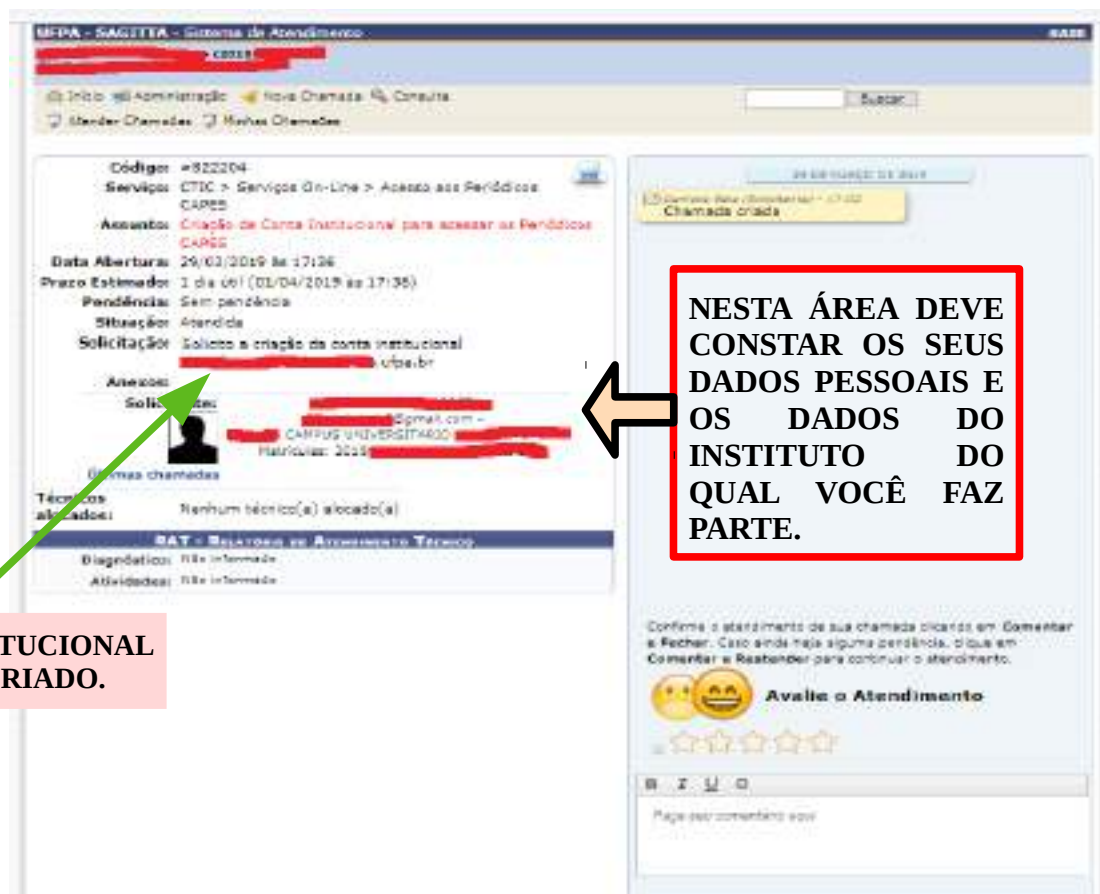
UFPA - SAGITTA - Sistema de Atendimento
SAIR
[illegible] C2019
Início Administração Nova Chamada Consulta
Buscar
Atender Chamadas Minhas Chamadas

Código: #822204
Serviço: CTIC > Serviços On-Line > Acesso aos Periódicos CAPES
Assunto: Criação de Conta Institucional para acessar os Periódicos CAPES
Data Abertura: 29/03/2019 às 17:36
Prazo Estimado: 1 dia útil (01/04/2019 às 17:36)
Pendência: Sem pendência
Situação: Atendida
Solicitação: Solicito a criação da conta institucional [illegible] ufpa.br
Anexos:
Solicitante: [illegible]@gmail.com - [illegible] CAMPUS UNIVERSITÁRIO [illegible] Matrícula: 2019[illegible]
Últimas chamadas
Técnicos alocados: Nenhum técnico(a) alocado(a)
RAT - Relatório de Atendimento Técnico
Diagnóstico: Não informado
Atividades: Não informado

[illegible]
Chamada criada

NESTA ÁREA DEVE CONSTAR OS SEUS DADOS PESSOAIS E OS DADOS DO INSTITUTO DO QUAL VOCÊ FAZ PARTE.

TUCIONAL
RIADO.

Confirme o atendimento de sua chamada clicando em Comentar e Fechar. Caso ainda haja alguma pendência, clique em Comentar e Reatender para continuar o atendimento.
Avalie o Atendimento
B I U
Faça seu comentário aqui